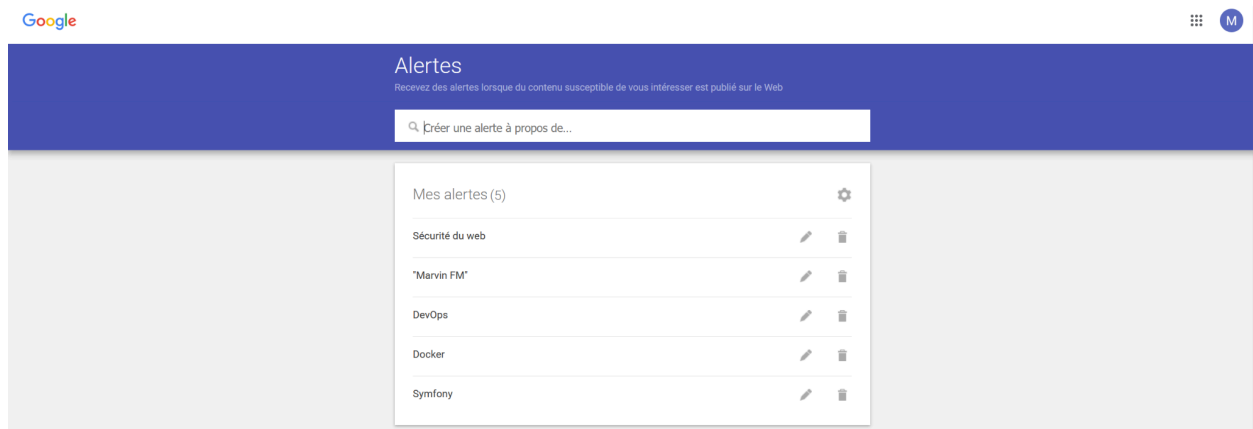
Google

M

Alertes

Recevez des alertes lorsque du contenu susceptible de vous intéresser est publié sur le Web

Créer une alerte à propos de...

Mes alertes (5)

Sécurité du web

"Marvin FM"

DevOps

Docker

Symfony